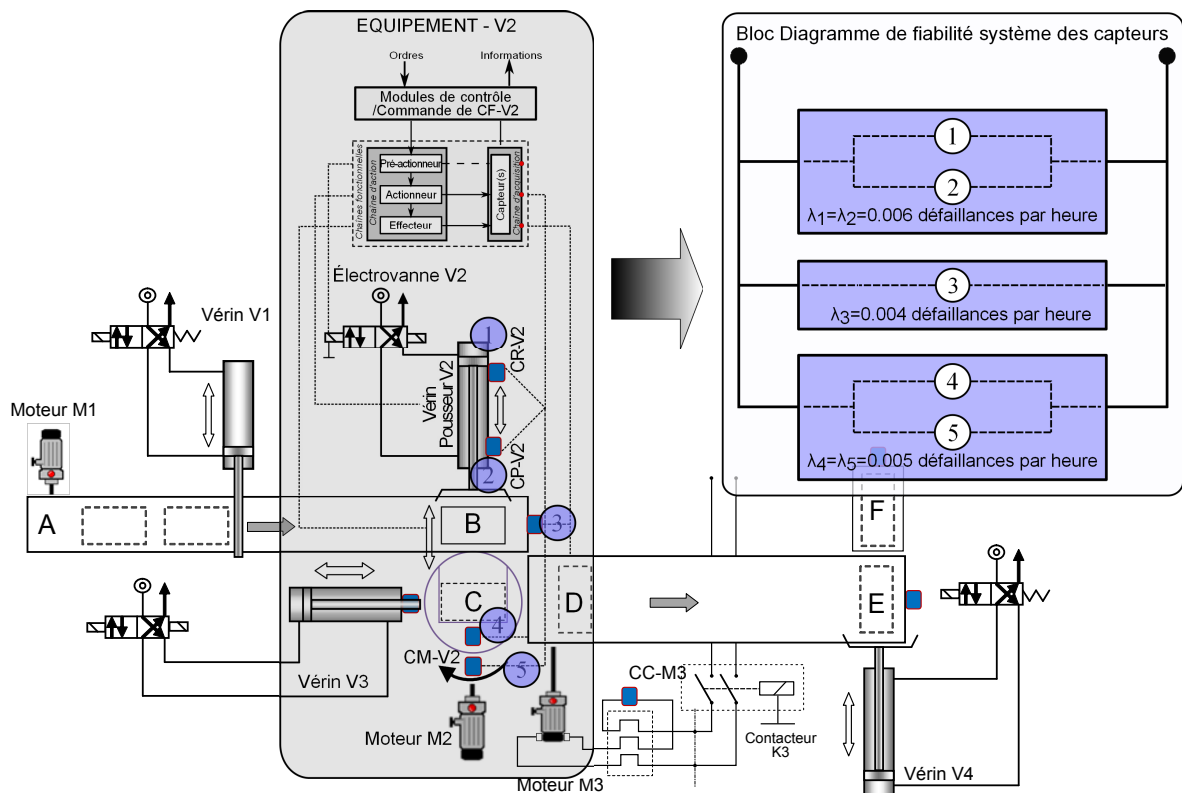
EQUIPEMENT - V2

Ordres

Informations

Modules de contrôle /Commande de CF-V2

Chaînes fonctionnelles

Chaîne d'action

Pré-actionneur

Actionneur

Effecteur

Capteur(s)

Chaîne d'acquisition

Électrovanne V2

Vérin V1

Moteur M1

Vérin Pousseur V2

1

CR-V2

2

CP-V2

A

B

3

C

4

D

CM-V2

5

Vérin V3

Moteur M2

Moteur M3

CC-M3

Contacteur K3

E

F

Vérin V4

Bloc Diagramme de fiabilité système des capteurs

1

2

$\lambda_1=\lambda_2=0.006$ défaillances par heure

3

$\lambda_3=0.004$ défaillances par heure

4

5

$\lambda_4=\lambda_5=0.005$ défaillances par heure